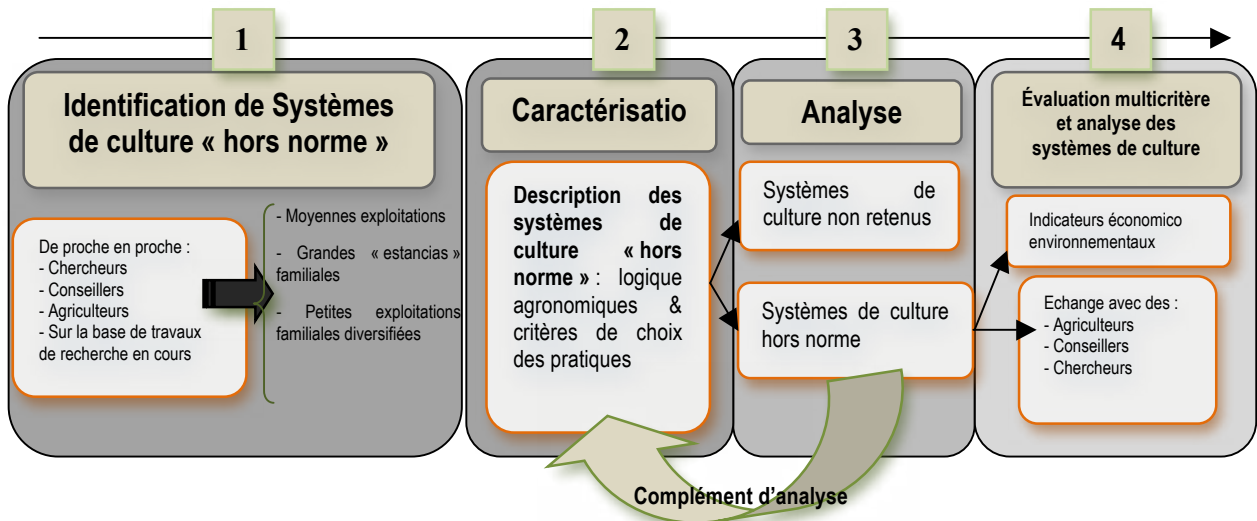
1

Identification de Systèmes de culture « hors norme »

De proche en proche :
- Chercheurs
- Conseillers
- Agriculteurs
- Sur la base de travaux de recherche en cours

- Moyennes exploitations
- Grandes « estancias » familiales
- Petites exploitations familiales diversifiées

2

Caractérisatio

Description des systèmes de culture « hors norme » : logique agronomiques & critères de choix des pratiques

3

Analyse

Systèmes de culture non retenus

Systèmes de culture hors norme

4

Évaluation multicritère et analyse des systèmes de culture

Indicateurs économico environnementaux

Echange avec des :
- Agriculteurs
- Conseillers
- Chercheurs

Complément d'analyse